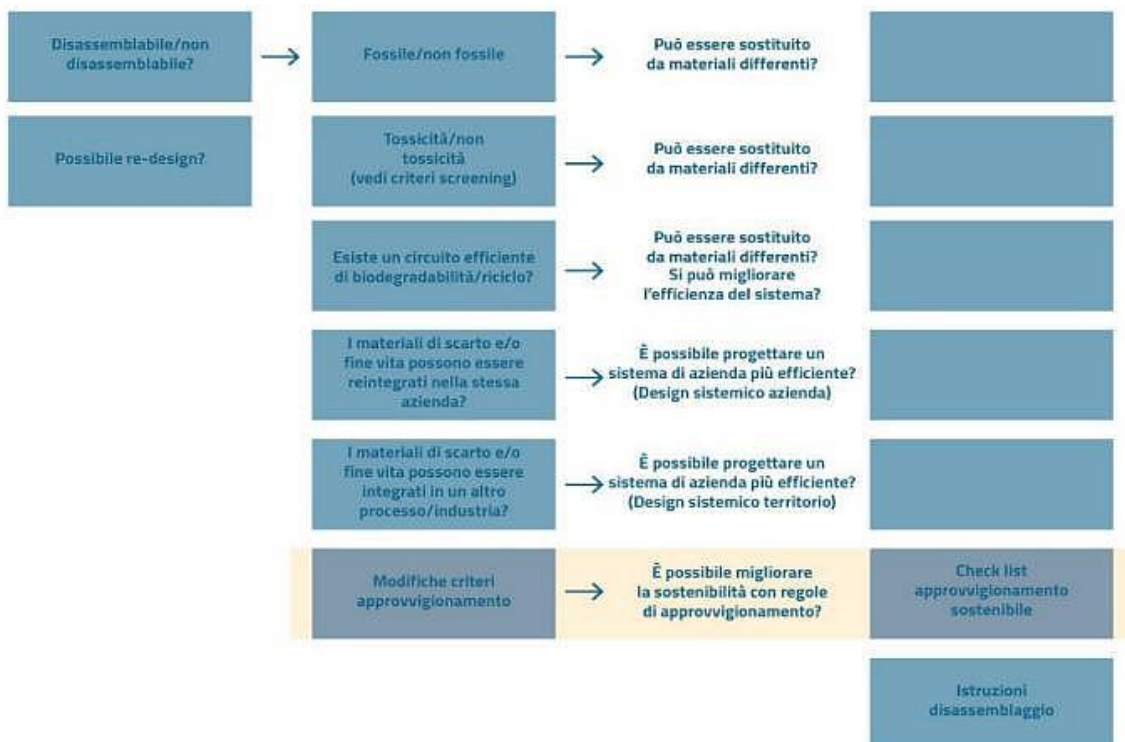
Disassemblabile/non disassemblabile?

Possibile re-design?

Fossile/non fossile

Può essere sostituito da materiali differenti?

Tossicità/non tossicità (vedi criteri screening)

Può essere sostituito da materiali differenti?

Esiste un circuito efficiente di biodegradabilità/riciclo?

Può essere sostituito da materiali differenti? Si può migliorare l'efficienza del sistema?

I materiali di scarto e/o fine vita possono essere reintegrati nella stessa azienda?

È possibile progettare un sistema di azienda più efficiente? (Design sistemico azienda)

I materiali di scarto e/o fine vita possono essere integrati in un altro processo/industria?

È possibile progettare un sistema di azienda più efficiente? (Design sistemico territorio)

Modifiche criteri approvvigionamento

È possibile migliorare la sostenibilità con regole di approvvigionamento?

Check list approvvigionamento sostenibile

Istruzioni disassemblaggio